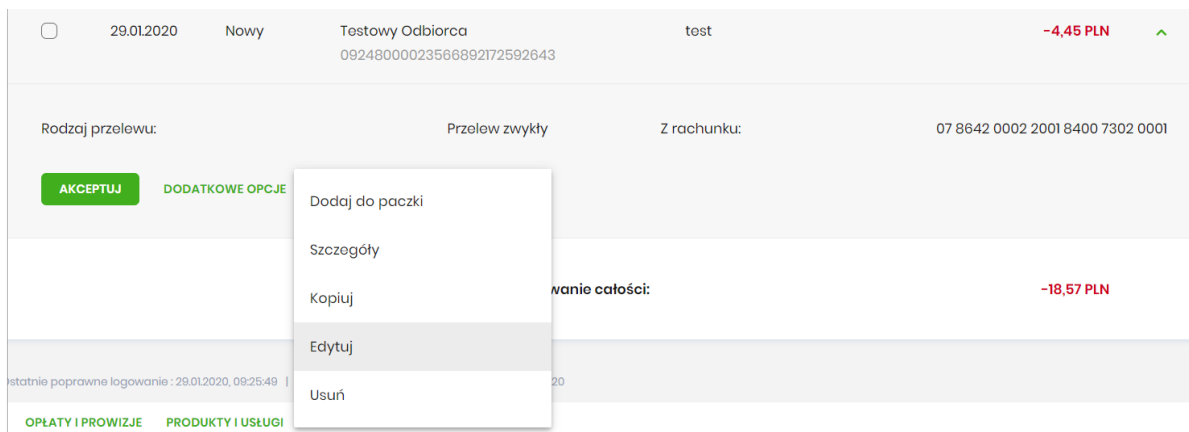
29.01.2020 Nowy Testowy Odbiorca 09248000023566892172592643 test -4,45 PLN

Rodzaj przelewu: Przelew zwykły Z rachunku: 07 8642 0002 2001 8400 7302 0001

AKCEPTUJ DODATKOWE OPCJE

Dodaj do paczki

Szczegóły

Kopiuj

Edytuj

Usuń

wanie całości: -18,57 PLN

statnie poprawne logowanie : 29.01.2020, 09:25:49 | 20

OPŁATY I PROWIZJE PRODUKTY I USŁUGI